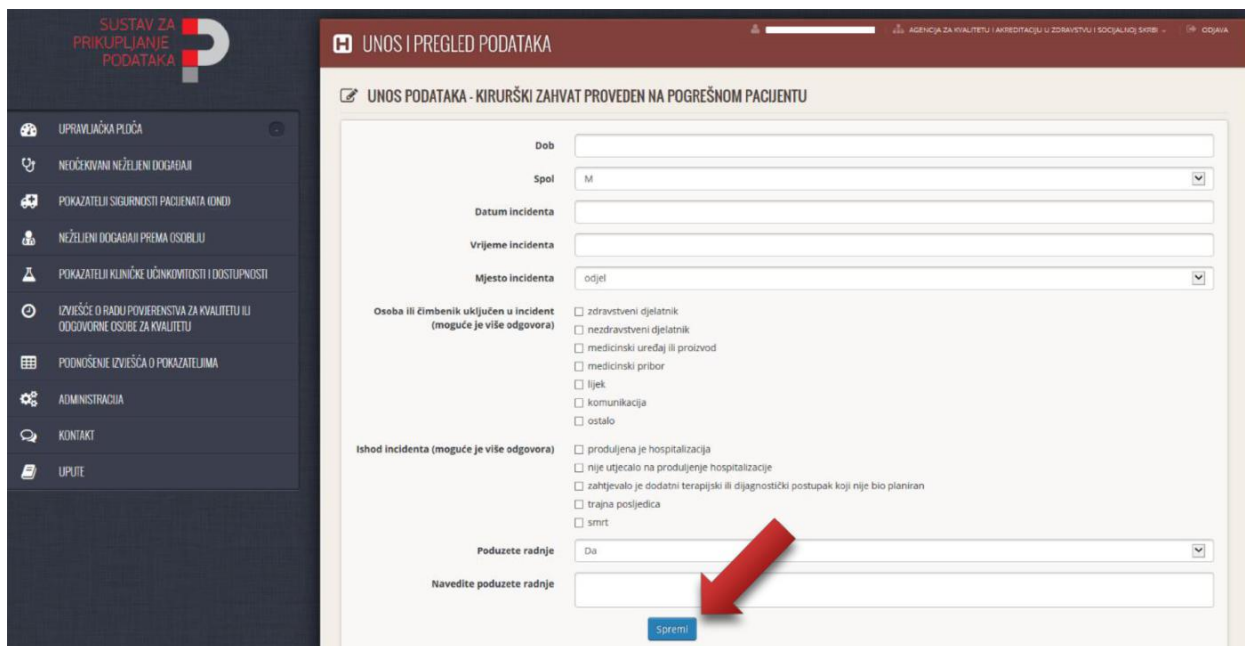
SUSTAV ZA PRIKUPLJANJE PODATAKA

UNOS I PREGLED PODATAKA

AGENCIJA ZA KVALITETU I AKREDITACIJU U ZDRAVSTVU I SOCIJALNOJ SKRBI | ODJAVA

UPRAVLJAČKA PLOČA
NEOČEKIVANI NEŽELJENI DOGAĐAJI
POKAZATELJI SIGURNOSTI PACIJENATA (OND)
NEŽELJENI DOGAĐAJI PREMA OSOBLJU
POKAZATELJI KLINIČKE UČINKOVITOSTI I DOSTUPNOSTI
IZVJEŠĆE O RADU POVJERENSTVA ZA KVALITETU ILI ODGOVORNE OSOBE ZA KVALITETU
PODNOŠENJE IZVJEŠĆA O POKAZATELJIMA
ADMINISTRACIJA
KONTAKT
UPUTE

UNOS PODATAKA - KIRURŠKI ZAHVAT PROVEDEN NA POGREŠNOM PACIJENTU

Dob
Spol: M
Datum incidenta
Vrijeme incidenta
Mjesto incidenta: odjel
Osoba ili čimbenik uključen u incident (moguće je više odgovora)
zdravstveni djelatnik
nezdravstveni djelatnik
medicinski uređaj ili proizvod
medicinski pribor
lijek
komunikacija
ostalo
Ishod incidenta (moguće je više odgovora)
produljena je hospitalizacija
nije utjecalo na produljenje hospitalizacije
zahtjevalo je dodatni terapijski ili dijagnostički postupak koji nije bio planiran
trajna posljedica
smrt
Poduzete radnje: Da
Navedite poduzete radnje
Spremi